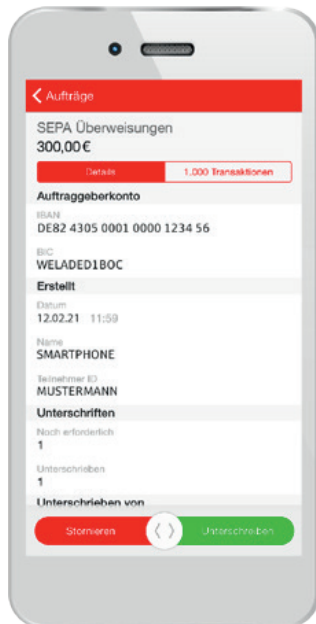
Aufträge

SEPA Überweisungen
300,00€

Details | 1.000 Transaktionen

Auftraggeberkonto

IBAN
DE82 4305 0001 0000 1234 56

BIC
WELADED1BOC

Erstellt

Datum
12.02.21 11:59

Name
SMARTPHONE

Teilnehmer ID
MUSTERMANN

Unterschriften

Noch erforderlich
1

Unterschrieben
1

Unterschrieben von

Stornieren

Unterschreiben